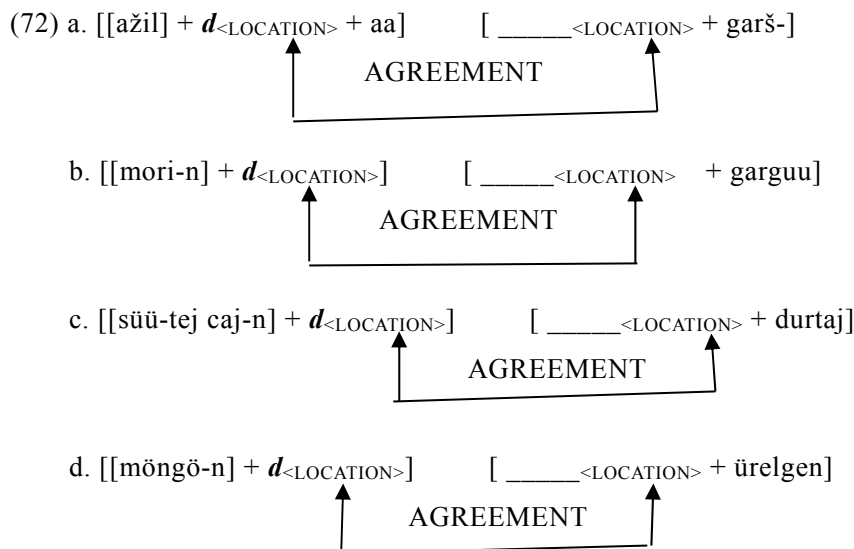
(72) a. [[ažil] + $\boldsymbol{d}_{\text{<LOCATION>}}$ + aa] [ _____$_{\text{<LOCATION>}}$ + garš-]

AGREEMENT

b. [[mori-n] + $\boldsymbol{d}_{\text{<LOCATION>}}$] [ _____$_{\text{<LOCATION>}}$ + garguu]

AGREEMENT

c. [[süü-tej caj-n] + $\boldsymbol{d}_{\text{<LOCATION>}}$] [ _____$_{\text{<LOCATION>}}$ + durtaj]

AGREEMENT

d. [[möngö-n] + $\boldsymbol{d}_{\text{<LOCATION>}}$] [ _____$_{\text{<LOCATION>}}$ + ürelgen]

AGREEMENT